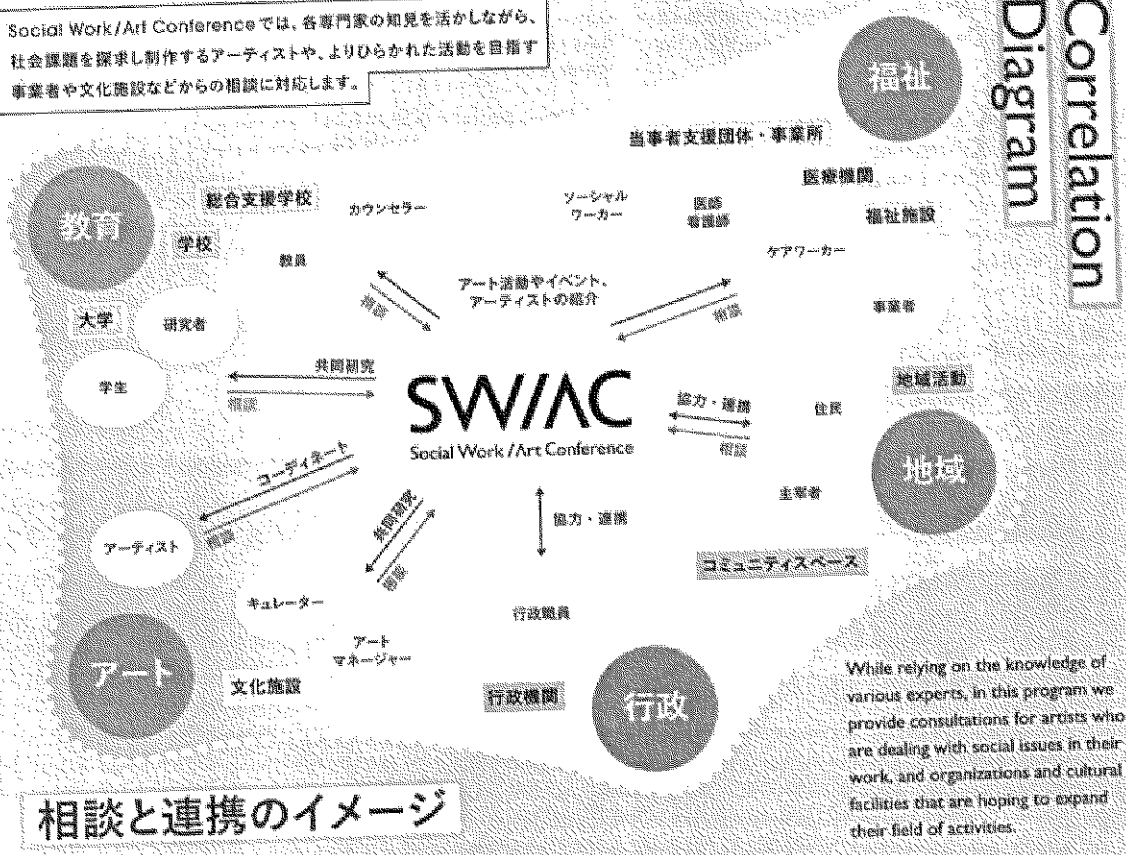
Social Work/Art Conferenceでは、各専門家の知見を活かしながら、社会課題を探求し制作するアーティストや、よりひらかれた活動を目指す事業者や文化施設などからの相談に対応します。

Correlation Diagram

福祉

当事者支援団体・事業所

医療機関

福祉施設

ソーシャルワーカー

医師
看護師

ケアワーカー

事業者

教育

総合支援学校

カウンセラー

学校

教員

大学

研究者

学生

アート活動やイベント、アーティストの紹介

相談

相談

共同研究

相談

SWIAC
Social Work/Art Conference

協力・連携

相談

地域活動

住民

地域

主宰者

コーディネート

相談

共同研究

相談

協力・連携

アーティスト

キュレーター

コミュニティスペース

行政職員

アート
マネージャー

アート

文化施設

行政機関

行政

While relying on the knowledge of various experts, in this program we provide consultations for artists who are dealing with social issues in their work, and organizations and cultural facilities that are hoping to expand their field of activities.

相談と連携のイメージ